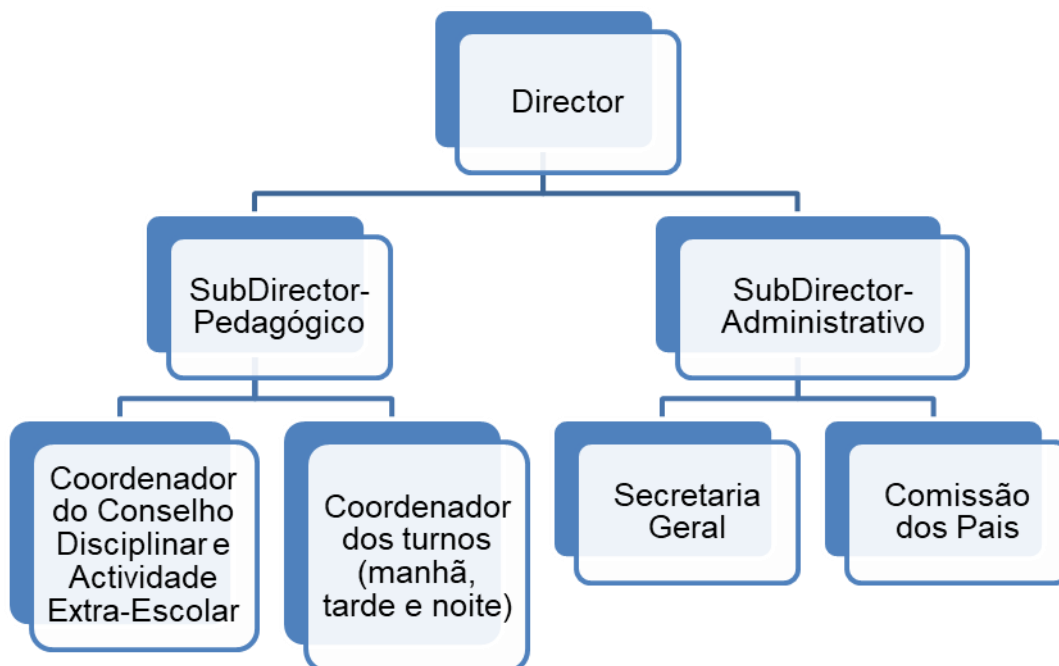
Director

SubDirector-Pedagógico

SubDirector-Administrativo

Coordenador do Conselho Disciplinar e Actividade Extra-Escolar

Coordenador dos turnos (manhã, tarde e noite)

Secretaria Geral

Comissão dos Pais